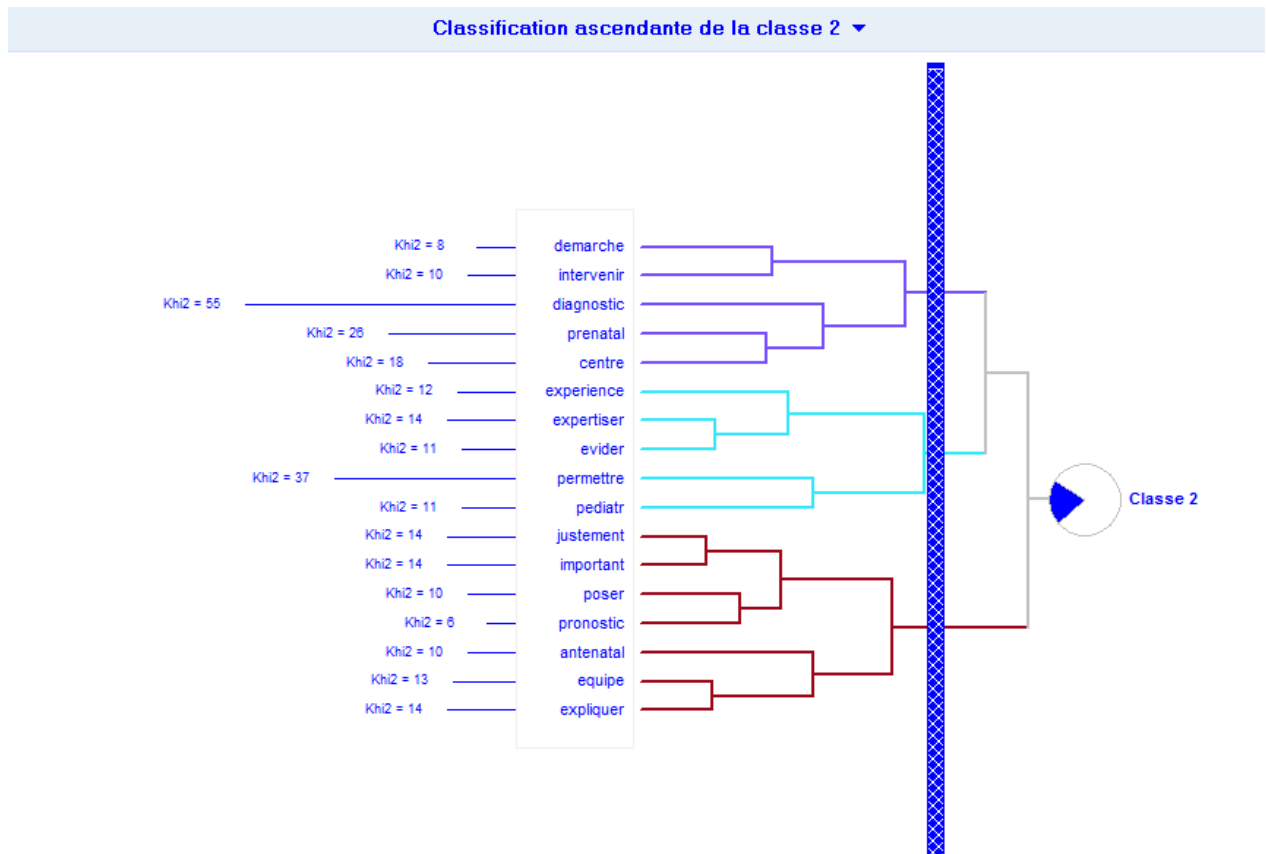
Classification ascendante de la classe 2

Khi2 = 8 demarche
Khi2 = 10 intervenir
Khi2 = 55 diagnostic
Khi2 = 26 prenatal
Khi2 = 18 centre
Khi2 = 12 experience
Khi2 = 14 expertiser
Khi2 = 11 evider
Khi2 = 37 permettre
Khi2 = 11 pediatr
Khi2 = 14 justement
Khi2 = 14 important
Khi2 = 10 poser
Khi2 = 6 pronostic
Khi2 = 10 antenatal
Khi2 = 13 equipe
Khi2 = 14 expliquer

Classe 2